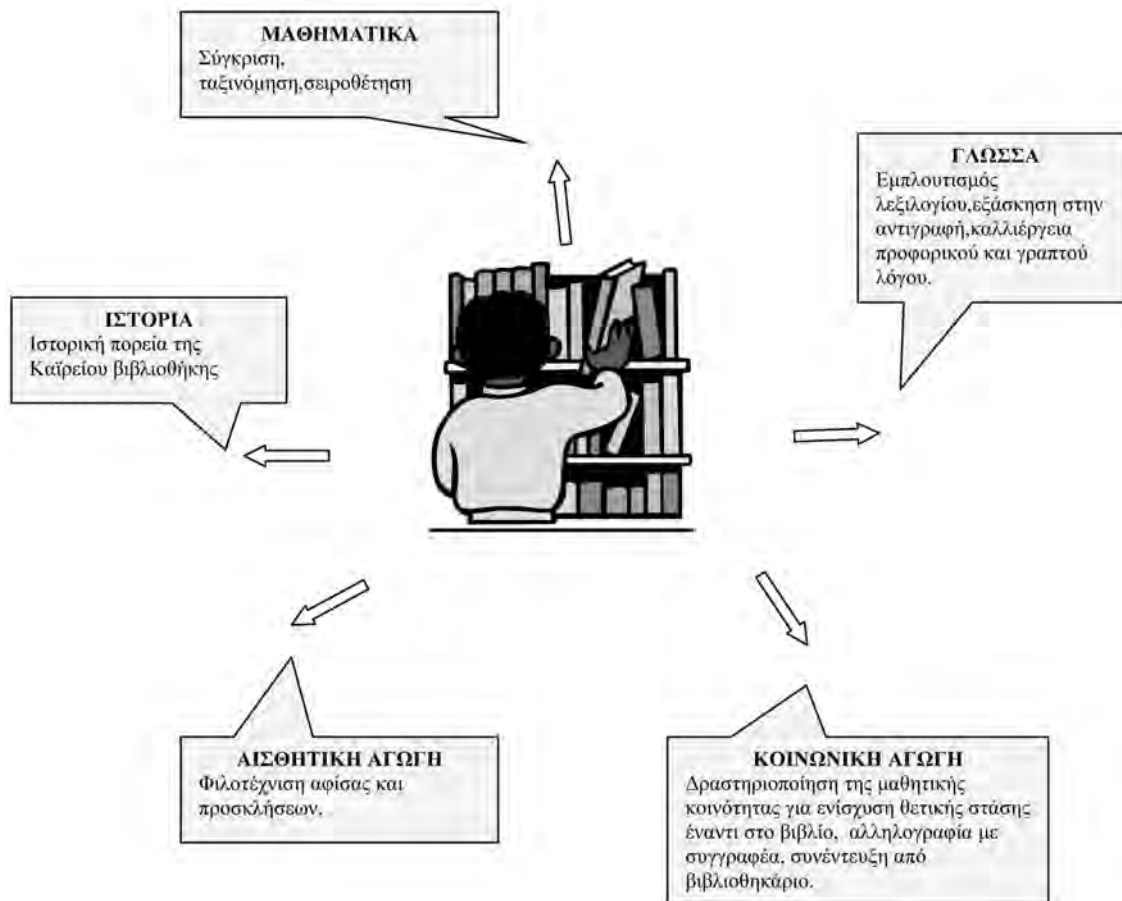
ΜΑΘΗΜΑΤΙΚΑ
Σύγκριση, ταξινόμηση,σειροθέτηση

ΓΛΩΣΣΑ
Εμπλουτισμός λεξιλογίου,εξάσκηση στην αντιγραφή,καλλιέργεια προφορικού και γραπτού λόγου.

ΙΣΤΟΡΙΑ
Ιστορική πορεία της Καϊρείου βιβλιοθήκης

ΑΙΣΘΗΤΙΚΗ ΑΓΩΓΗ
Φιλοτέχνιση αφίσας και προσκλήσεων.

ΚΟΙΝΩΝΙΚΗ ΑΓΩΓΗ
Δραστηριοποίηση της μαθητικής κοινότητας για ενίσχυση θετικής στάσης έναντι στο βιβλίο, αλληλογραφία με συγγραφέα, συνέντευξη από βιβλιοθηκάριο.